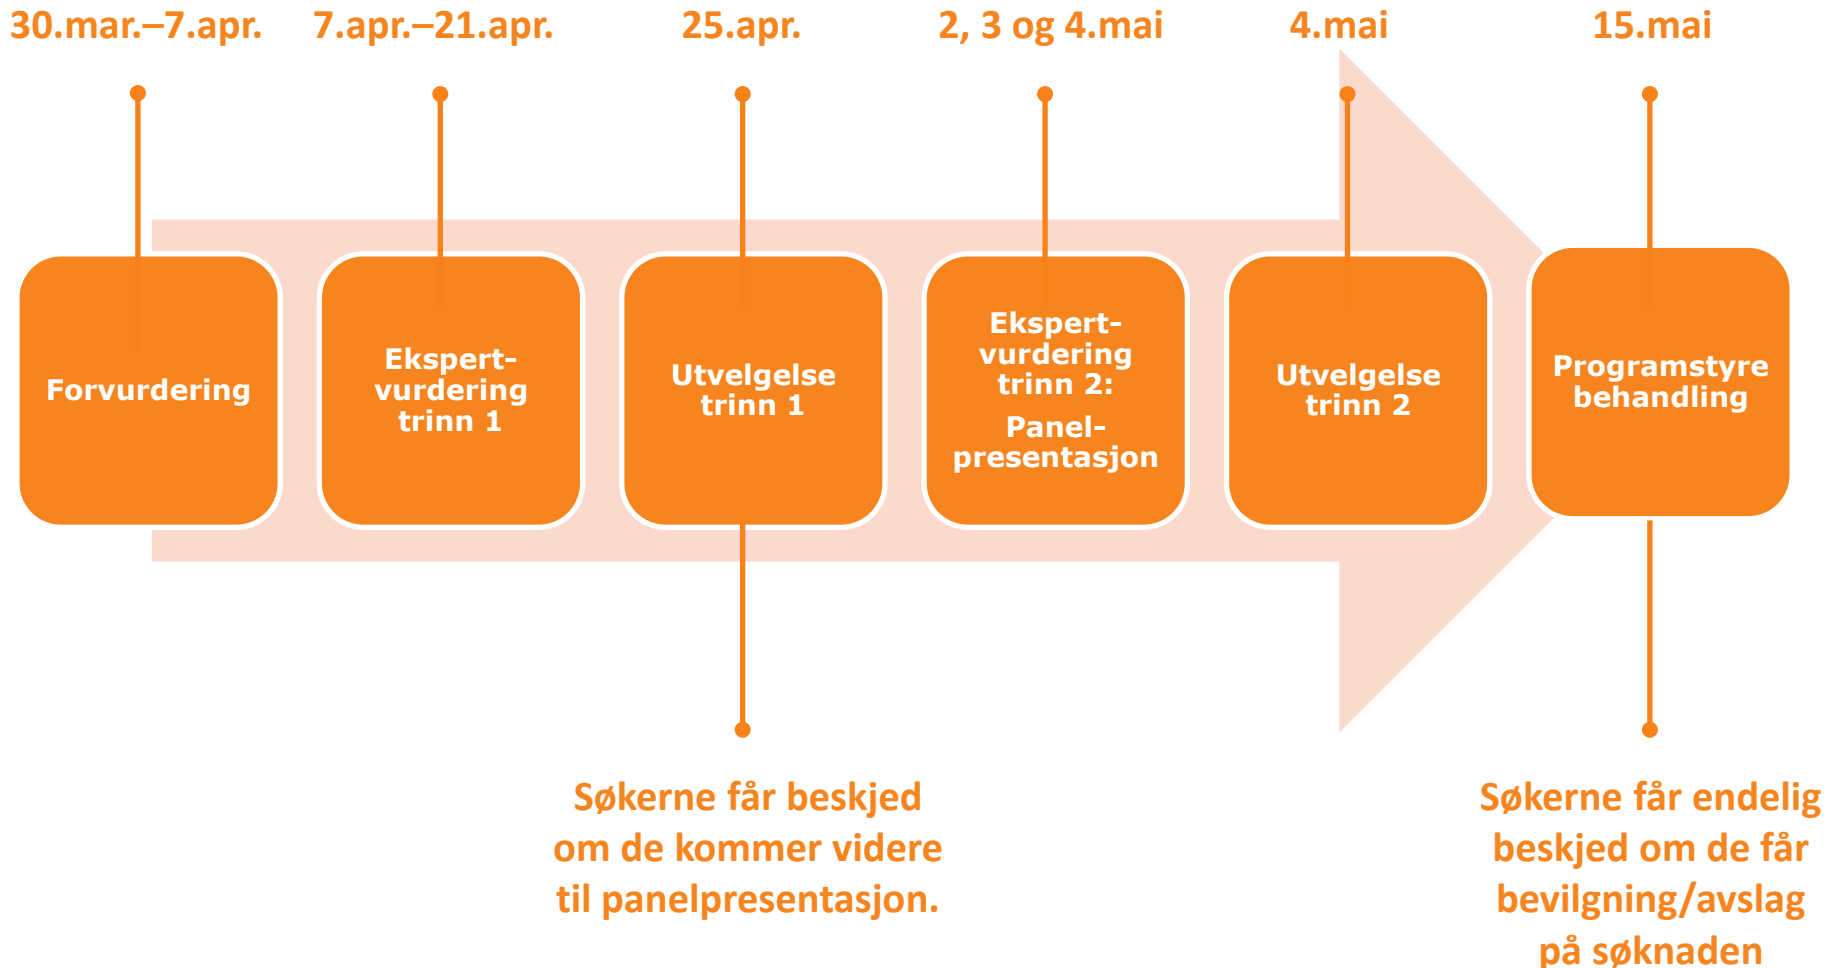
30.mar.–7.apr.

Forvurdering

7.apr.–21.apr.

Ekspert-vurdering trinn 1

25.apr.

Utvelgelse trinn 1

Søkerne får beskjed om de kommer videre til panelpresentasjon.

2, 3 og 4.mai

Ekspert-vurdering trinn 2:

Panel-presentasjon

4.mai

Utvelgelse trinn 2

15.mai

Programstyre behandling

Søkerne får endelig beskjed om de får bevilgning/avslag på søknaden